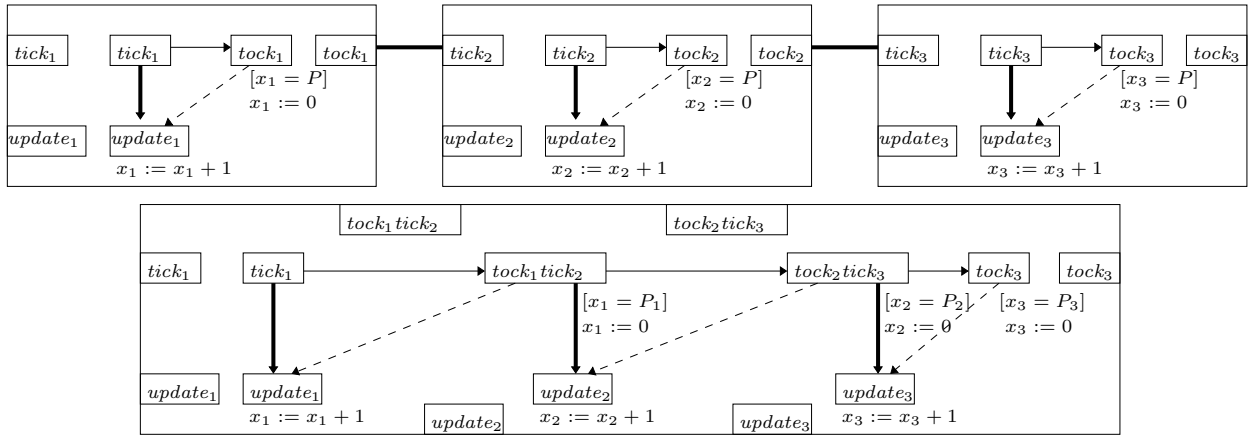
$tick_1$ $tick_1$ $tock_1$ $tock_1$
$[x_1 = P]$
$x_1 := 0$
$update_1$ $update_1$
$x_1 := x_1 + 1$

$tick_2$ $tick_2$ $tock_2$ $tock_2$
$[x_2 = P]$
$x_2 := 0$
$update_2$ $update_2$
$x_2 := x_2 + 1$

$tick_3$ $tick_3$ $tock_3$ $tock_3$
$[x_3 = P]$
$x_3 := 0$
$update_3$ $update_3$
$x_3 := x_3 + 1$

$tock_1 tick_2$ $tock_2 tick_3$
$tick_1$ $tick_1$ $tock_1 tick_2$ $tock_2 tick_3$ $tock_3$ $tock_3$
$[x_1 = P_1]$
$x_1 := 0$
$[x_2 = P_2]$
$x_2 := 0$
$[x_3 = P_3]$
$x_3 := 0$
$update_1$ $update_1$ $update_2$ $update_3$
$x_1 := x_1 + 1$ $update_2$ $x_2 := x_2 + 1$ $update_3$ $x_3 := x_3 + 1$